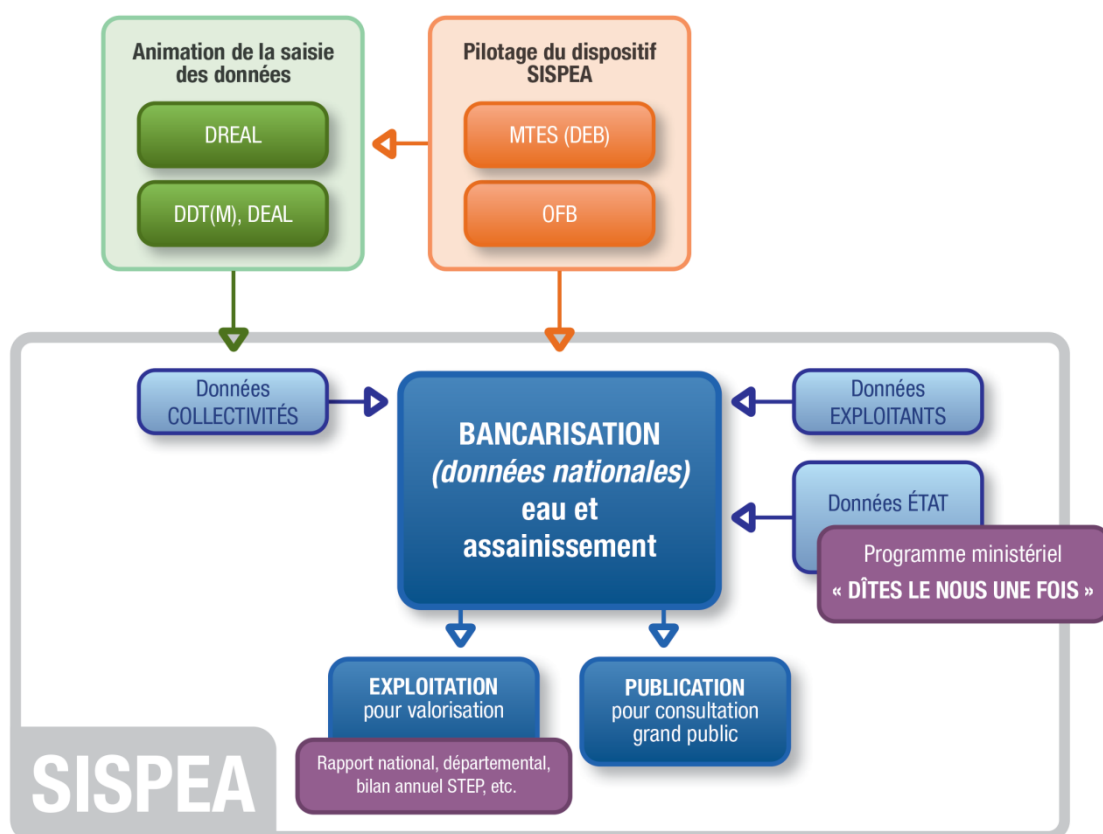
Animation de la saisie des données

DREAL

DDT(M), DEAL

Pilotage du dispositif SISPEA

MTES (DEB)

OFB

Données COLLECTIVITÉS

BANCARISATION
(données nationales)
eau et assainissement

Données EXPLOITANTS

Données ÉTAT

Programme ministériel
« DÎTES LE NOUS UNE FOIS »

EXPLOITATION
pour valorisation

Rapport national, départemental, bilan annuel STEP, etc.

PUBLICATION
pour consultation grand public

SISPEA